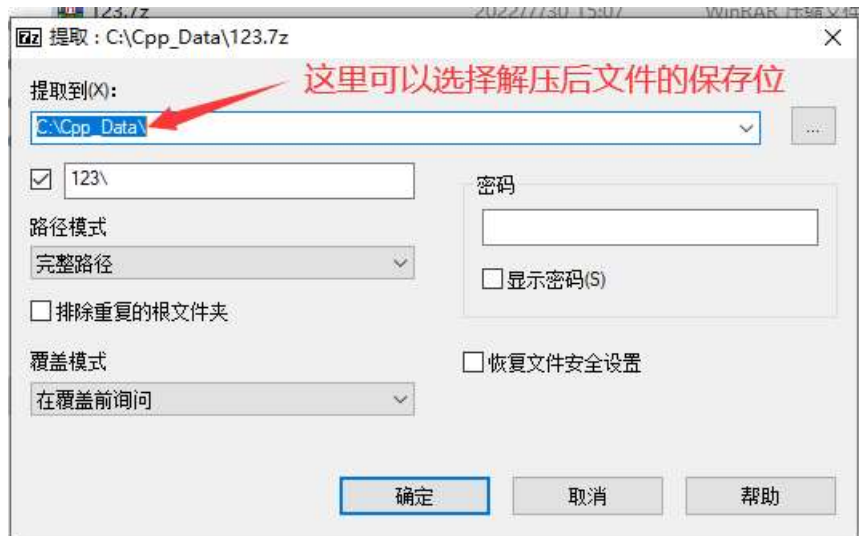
123.7z 2022/7/30 15:07 WinRAR 压缩文件

7z 提取 : C:\Cpp_Data\123.7z

×

提取到(X):

这里可以选择解压后文件的保存位

C:\Cpp_Data\

...

☑ 123\

密码

路径模式

完整路径

☐ 显示密码(S)

☐ 排除重复的根文件夹

覆盖模式

☐ 恢复文件安全设置

在覆盖前询问

确定

取消

帮助